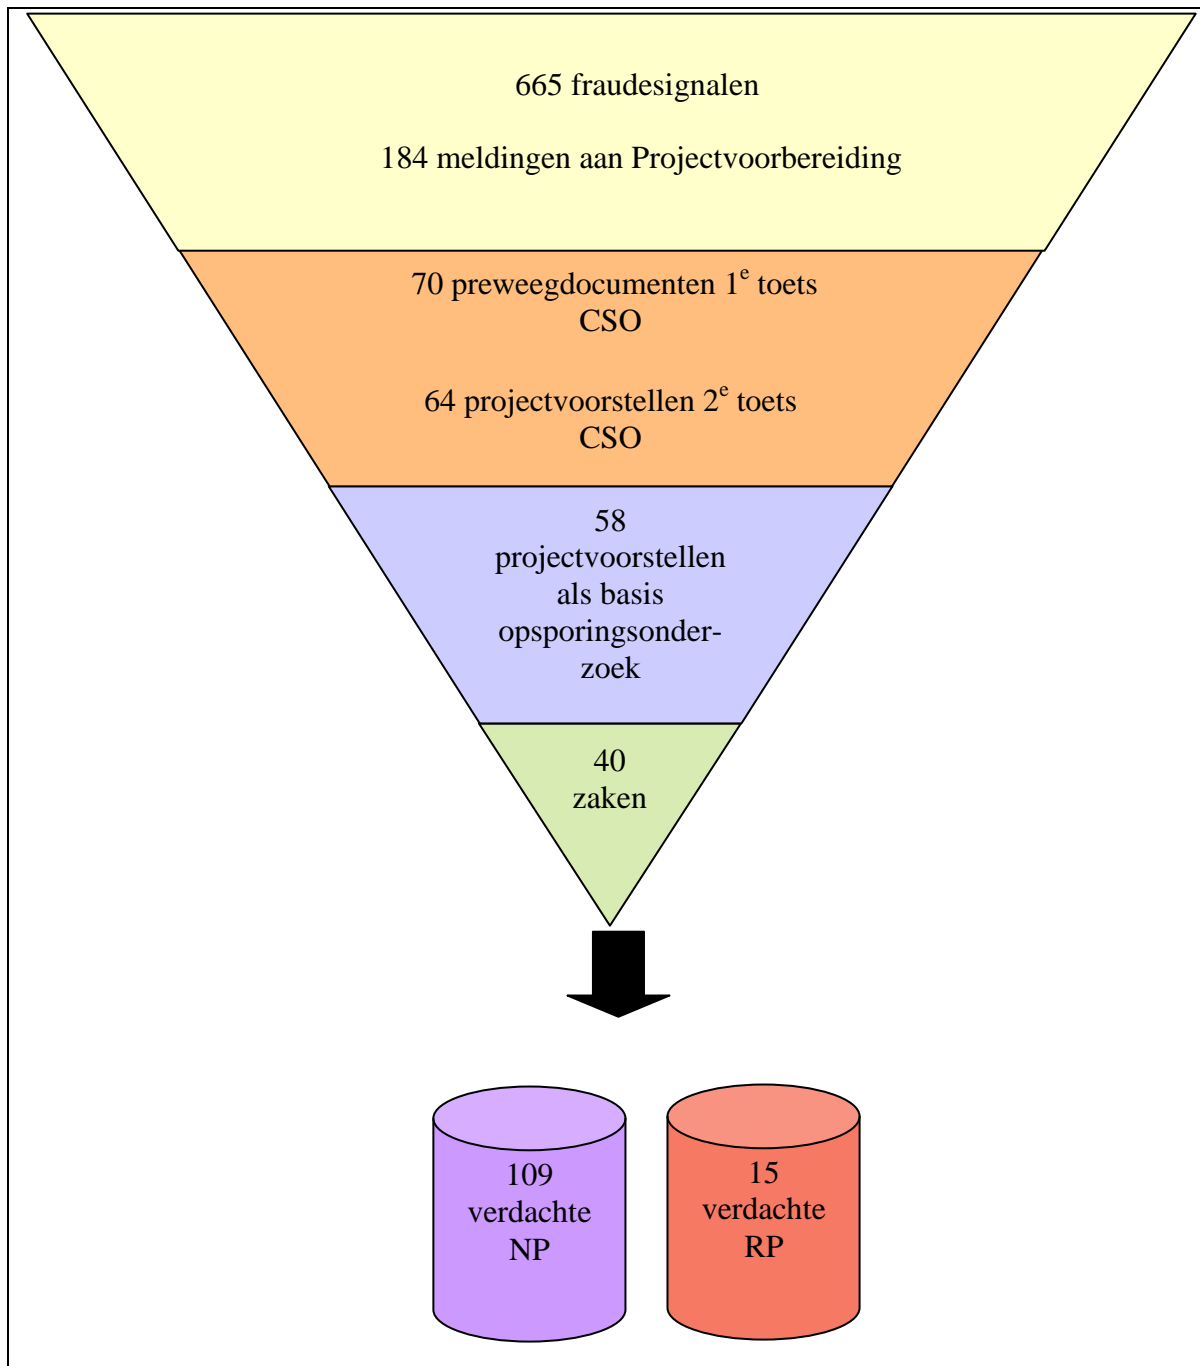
665 fraudesignalen

184 meldingen aan Projectvoorbereiding

70 preweegdocumenten $1^e$ toets CSO

64 projectvoorstellen $2^e$ toets CSO

58 projectvoorstellen als basis opsporingsonderzoek

40 zaken

109 verdachte NP

15 verdachte RP